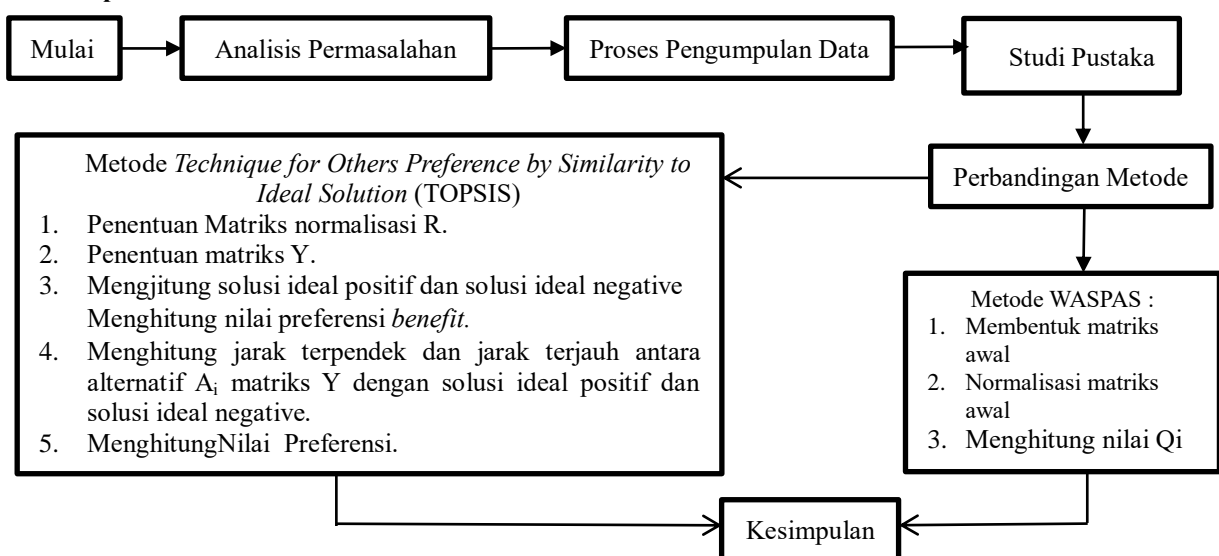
Mulai

Analisis Permasalahan

Proses Pengumpulan Data

Studi Pustaka

Perbandingan Metode

Metode *Technique for Others Preference by Similarity to Ideal Solution* (TOPSIS)

1. Penentuan Matriks normalisasi R.
2. Penentuan matriks Y.
3. Mengjitung solusi ideal positif dan solusi ideal negative Menghitung nilai preferensi *benefit.*
4. Menghitung jarak terpendek dan jarak terjauh antara alternatif $A_i$ matriks Y dengan solusi ideal positif dan solusi ideal negative.
5. MenghitungNilai Preferensi.

Metode WASPAS :

1. Membentuk matriks awal
2. Normalisasi matriks awal
3. Menghitung nilai Qi

Kesimpulan